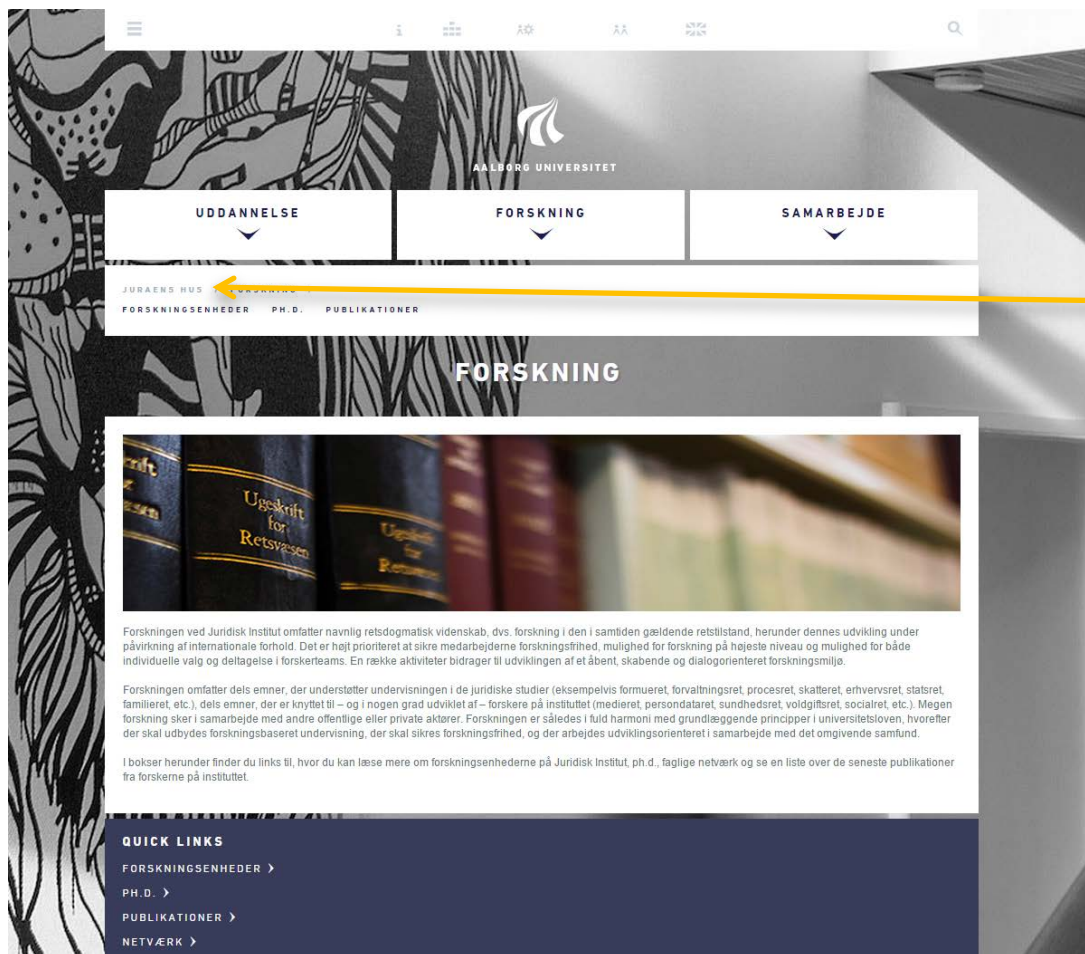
AALBORG UNIVERSITET

UDDANNELSE

FORSKNING

SAMARBEJDE

JURAENS HUS > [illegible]

FORSKNINGSENHEDER PH.D. PUBLIKATIONER

FORSKNING

Ugeskrift for Retsvæsen

Forskningen ved Juridisk Institut omfatter navnlig retsdogmatisk videnskab, dvs. forskning i den i samtiden gældende retstilstand, herunder dennes udvikling under påvirkning af internationale forhold. Det er højt prioriteret at sikre medarbejderne forskningsfrihed, mulighed for forskning på højeste niveau og mulighed for både individuelle valg og deltagelse i forskerteams. En række aktiviteter bidrager til udviklingen af et åbent, skabende og dialogorienteret forskningsmiljø.

Forskningen omfatter dels emner, der understøtter undervisningen i de juridiske studier (eksempelvis formueret, forvaltningsret, procesret, skatteret, erhvervsret, statsret, familieret, etc.), dels emner, der er knyttet til – og i nogen grad udviklet af – forskere på instituttet (medieret, persondataret, sundhedsret, voldgiftsret, socialret, etc.). Megen forskning sker i samarbejde med andre offentlige eller private aktører. Forskningen er således i fuld harmoni med grundlæggende principper i universitetsloven, hvorefter der skal udbydes forskningsbaseret undervisning, der skal sikres forskningsfrihed, og der arbejdes udviklingsorienteret i samarbejde med det omgivende samfund.

I bokser herunder finder du links til, hvor du kan læse mere om forskningsenhederne på Juridisk Institut, ph.d., faglige netværk og se en liste over de seneste publikationer fra forskerne på instituttet.

QUICK LINKS

FORSKNINGSENHEDER >

PH.D. >

PUBLIKATIONER >

NETVÆRK >